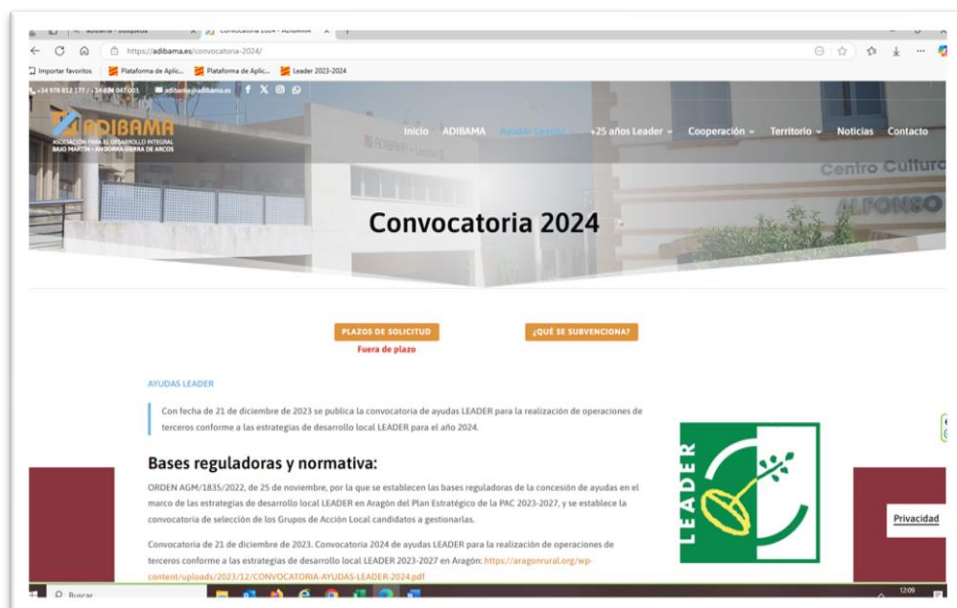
ADIBAMA – Búsqueda | Convocatoria 2024 - ADIBAMA

https://adibama.es/convocatoria-2024/

Importar favoritos | Plataforma de Aplic... | Plataforma de Aplic... | Leader 2023-2024

+34 978 812 177 / +34 634 047 003 | adibama@adibama.es

ADIBAMA
ASOCIACIÓN PARA EL DESARROLLO INTEGRAL BAJO MARTÍN - ANDORRA SIERRA DE ARCOS

Inicio | ADIBAMA | Ayudas Leader | +25 años Leader | Cooperación | Territorio | Noticias | Contacto

Centro Cultural

Convocatoria 2024

PLAZOS DE SOLICITUD
Fuera de plazo

¿QUÉ SE SUBVENCIONA?

AYUDAS LEADER

Con fecha de 21 de diciembre de 2023 se publica la convocatoria de ayudas LEADER para la realización de operaciones de terceros conforme a las estrategias de desarrollo local LEADER para el año 2024.

Bases reguladoras y normativa:

ORDEN AGM/1835/2022, de 25 de noviembre, por la que se establecen las bases reguladoras de la concesión de ayudas en el marco de las estrategias de desarrollo local LEADER en Aragón del Plan Estratégico de la PAC 2023-2027, y se establece la convocatoria de selección de los Grupos de Acción Local candidatos a gestionarlas.

Convocatoria de 21 de diciembre de 2023. Convocatoria 2024 de ayudas LEADER para la realización de operaciones de terceros conforme a las estrategias de desarrollo local LEADER 2023-2027 en Aragón: https://aragonrural.org/wp-content/uploads/2023/12/CONVOCATORIA-AYUDAS-LEADER-2024.pdf

LEADER

Privacidad

Buscar

12:09